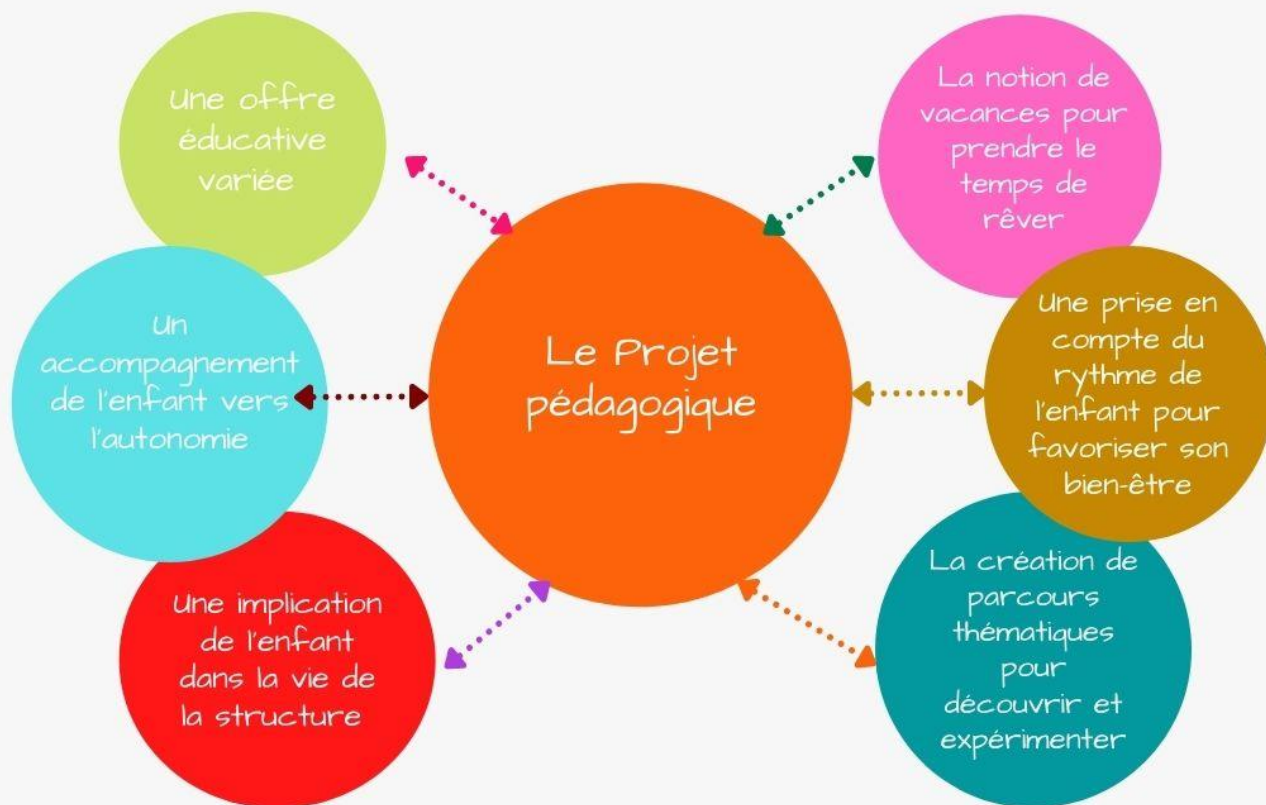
Une offre éducative variée

La notion de vacances pour prendre le temps de rêver

Un accompagnement de l'enfant vers l'autonomie

Le Projet pédagogique

Une prise en compte du rythme de l'enfant pour favoriser son bien-être

Une implication de l'enfant dans la vie de la structure

La création de parcours thématiques pour découvrir et expérimenter